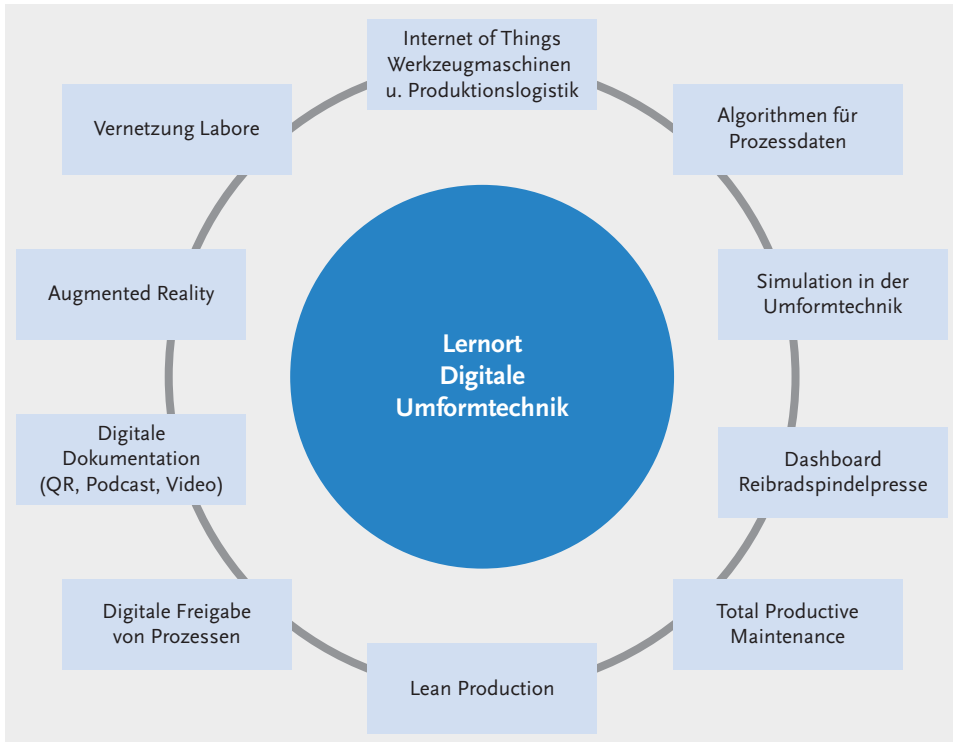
Internet of Things
Werkzeugmaschinen
u. Produktionslogistik

Algorithmen für
Prozessdaten

Simulation in der
Umformtechnik

Dashboard
Reibradspindelpresse

Total Productive
Maintenance

Lean Production

Digitale Freigabe
von Prozessen

Digitale
Dokumentation
(QR, Podcast, Video)

Augmented Reality

Vernetzung Labore

Lernort
Digitale
Umformtechnik